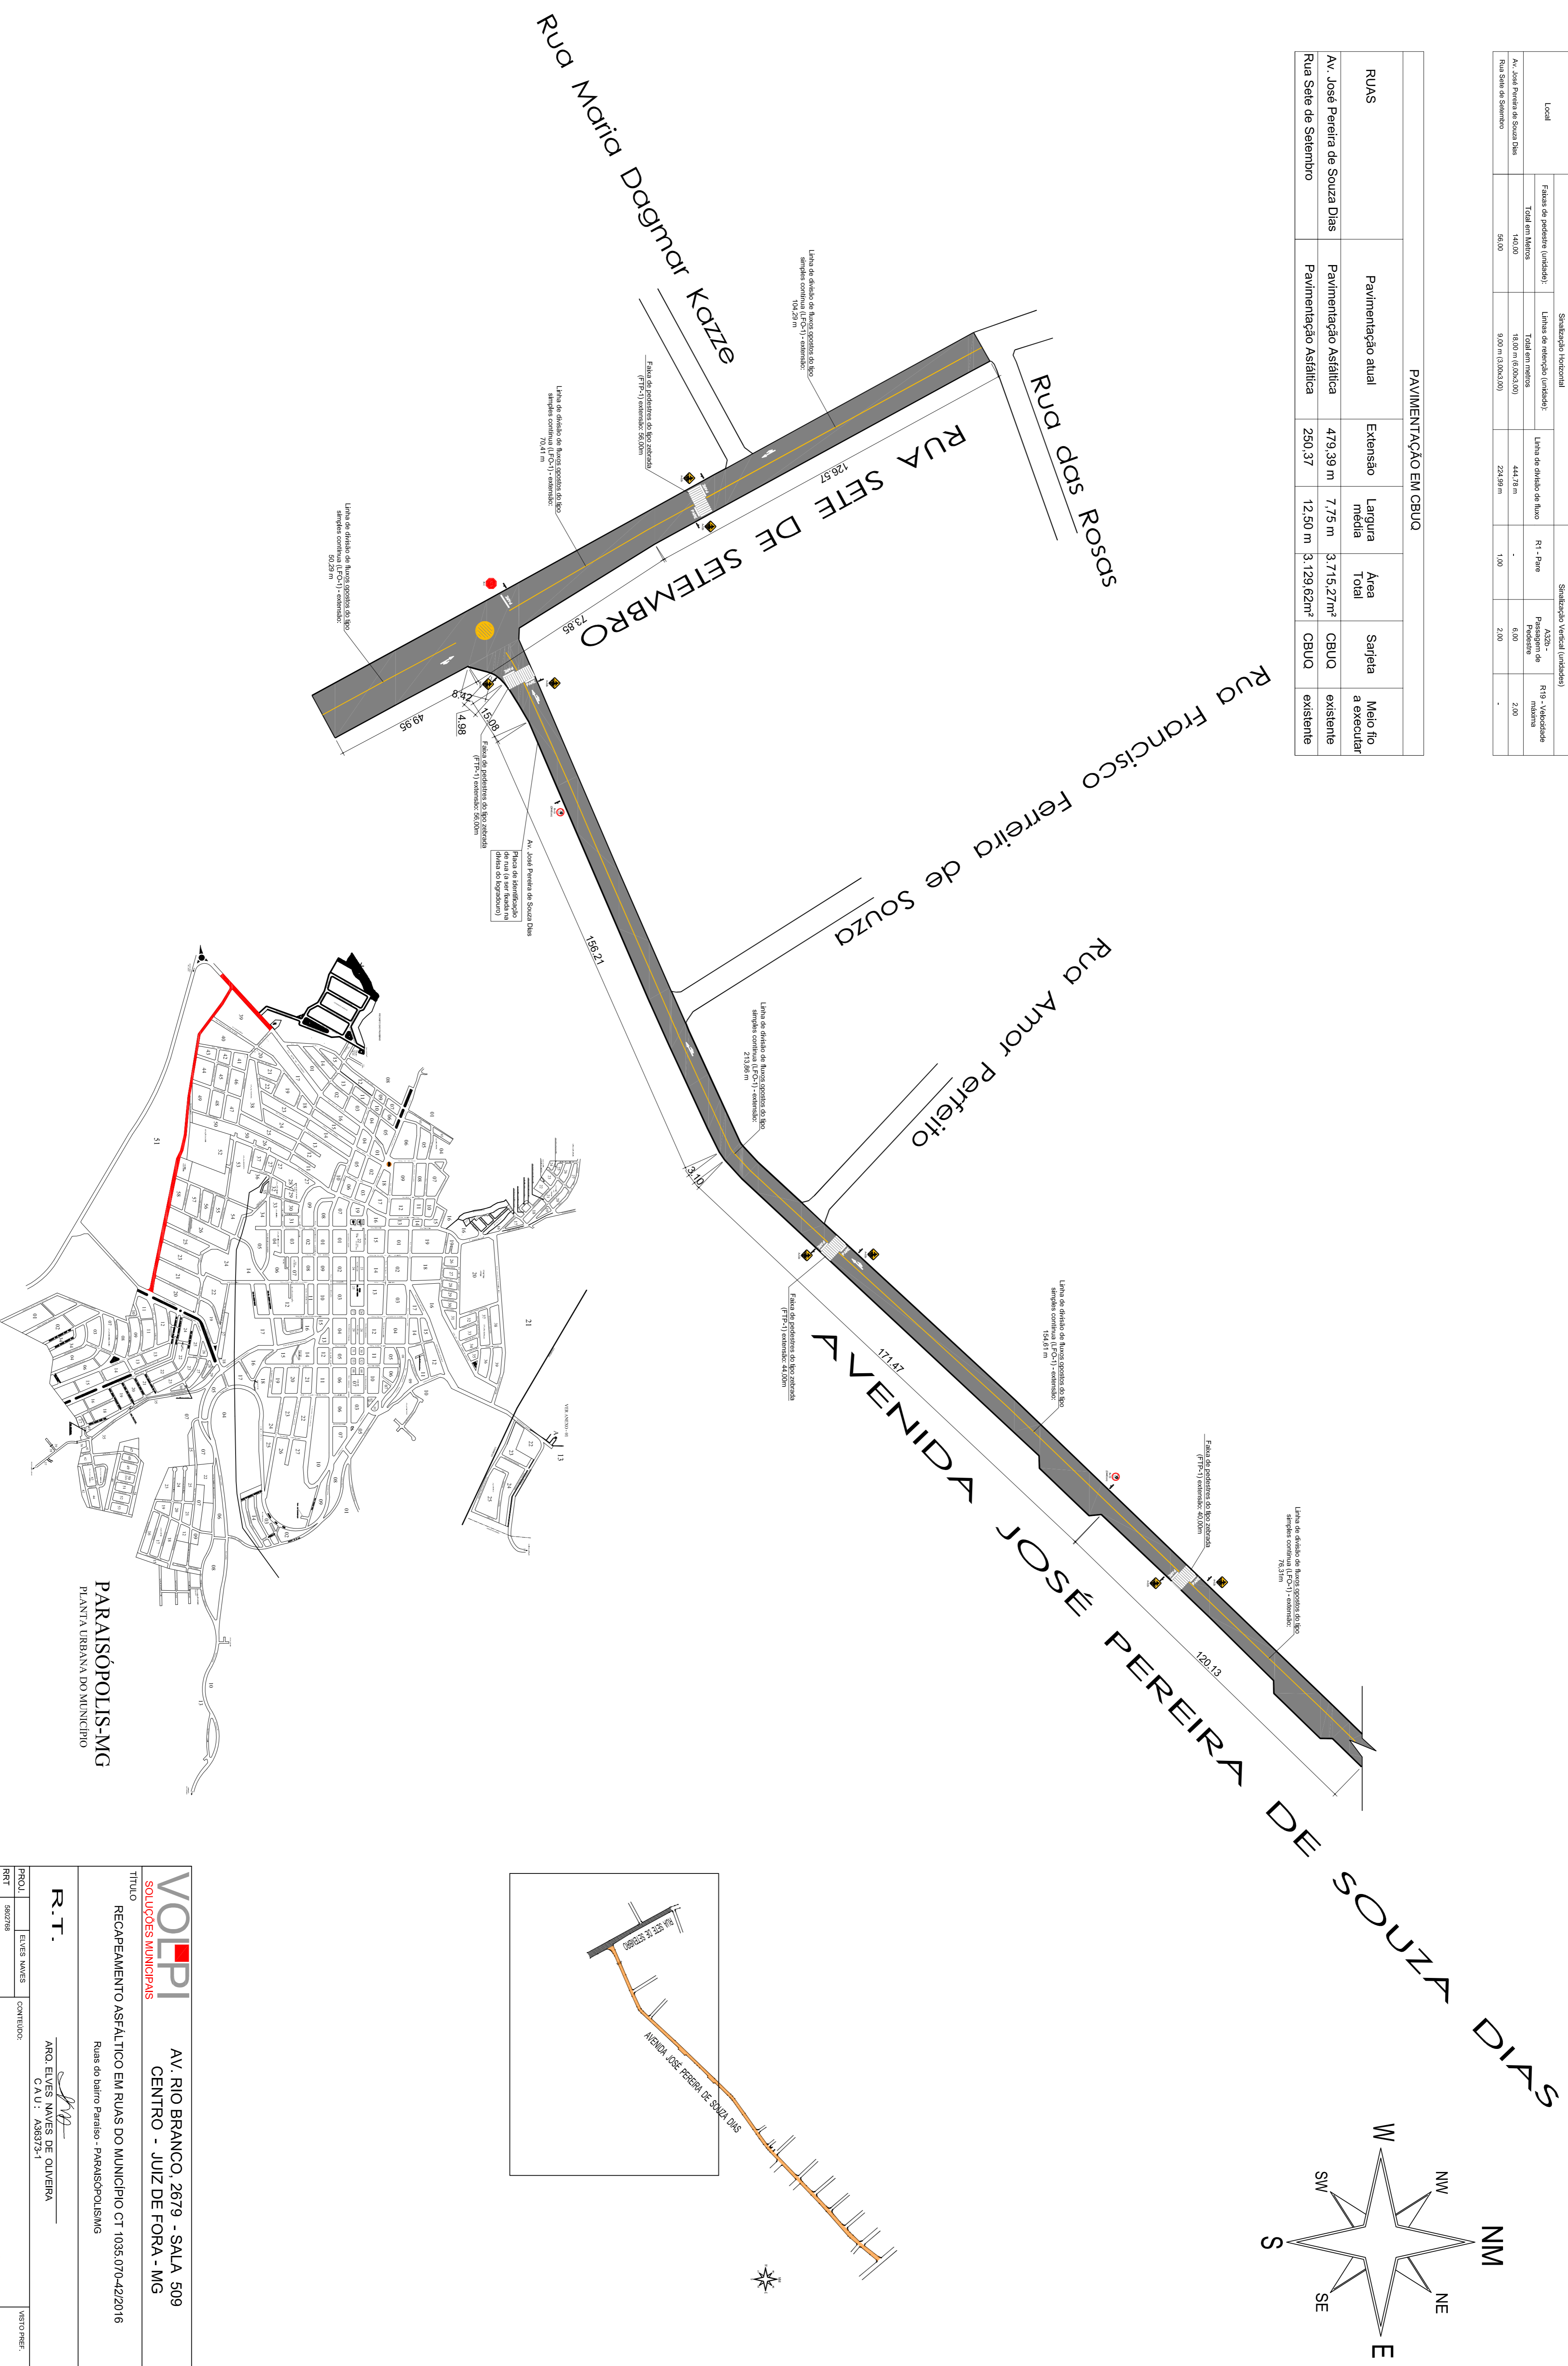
| Local | Sinalização Horizontal | | | Sinalização Vertical (unidades) | | |
|---|---|---|---|---|---|---|
| | Faixas de pedestre (unidade): Total em Metros | Linhas de retenção (unidade): Total em metros | Linha de divisão de fluxo | R1 - Pare | A32b - Passagem de Pedestre | R19 - Velocidade máxima |
| Av. José Pereira de Souza Dias | 140.00 | 18.00 m (6.00x3.00) | 444.78 m | - | 6.00 | 2.00 |
| Rua Sete de Setembro | 56.00 | 9.00 m (3.00x3.00) | 224.99 m | 1.00 | 2.00 | - |

PAVIMENTAÇÃO EM CBUQ

| RUAS | Pavimentação atual | Extensão | Largura média | Área Total | Sarjeta | Meio fio a executar |
|---|---|---|---|---|---|---|
| Av. José Pereira de Souza Dias | Pavimentação Asfáltica | 479,39 m | 7,75 m | 3.715,27m² | CBUQ | existente |
| Rua Sete de Setembro | Pavimentação Asfáltica | 250,37 | 12,50 m | 3.129,62m² | CBUQ | existente |

Rua Maria Dagmar Kazze

Rua das Rosas

RUA SETE DE SETEMBRO

Rua Francisco Ferreira de Souza

Rua Amor Perfeito

AVENIDA JOSÉ PEREIRA DE SOUZA DIAS

Linha de divisão de fluxos opostos do tipo simples contínua (LFO-1) - extensão: 104,29 m

Faixa de pedestres do tipo zebrada (FTP-1) extensão: 56,00m

Linha de divisão de fluxos opostos do tipo simples contínua (LFO-1) - extensão: 70,41 m

Linha de divisão de fluxos opostos do tipo simples contínua (LFO-1) - extensão: 50,29 m

Faixa de pedestres do tipo zebrada (FTP-1) extensão: 56,00m

Av. José Pereira de Souza Dias
Placa de identificação de rua (a ser fixada na divisa do logradouro)

Linha de divisão de fluxos opostos do tipo simples contínua (LFO-1) - extensão: 213,86 m

Linha de divisão de fluxos opostos do tipo simples contínua (LFO-1) - extensão: 154,61 m

Faixa de pedestres do tipo zebrada (FTP-1) extensão: 44,00m

Faixa de pedestres do tipo zebrada (FTP-1) extensão: 40,00m

Linha de divisão de fluxos opostos do tipo simples contínua (LFO-1) - extensão: 76,31m

126.57
73.85
8.42
4.98
15.08
49.95
156.21
3.10
171.47
120.13

PARAISÓPOLIS-MG
PLANTA URBANA DO MUNICÍPIO

RUA SETE DE SETEMBRO
AVENIDA JOSÉ PEREIRA DE SOUZA DIAS

W NW NM NE E SE S SW

VOLPI
SOLUÇÕES MUNICIPAIS

AV. RIO BRANCO, 2679 - SALA 509
CENTRO - JUIZ DE FORA - MG

TITULO
RECAPEAMENTO ASFÁLTICO EM RUAS DO MUNICÍPIO CT 1035.070-42/2016
Ruas do bairro Paraíso - PARAISÓPOLIS/MG

R.T.
ARQ. ELVES NAVES DE OLIVEIRA
C A U : A36373-1

PROJ. ELVES NAVES
RRT 5802768
CONTEÚDO:
VISTO PREF.